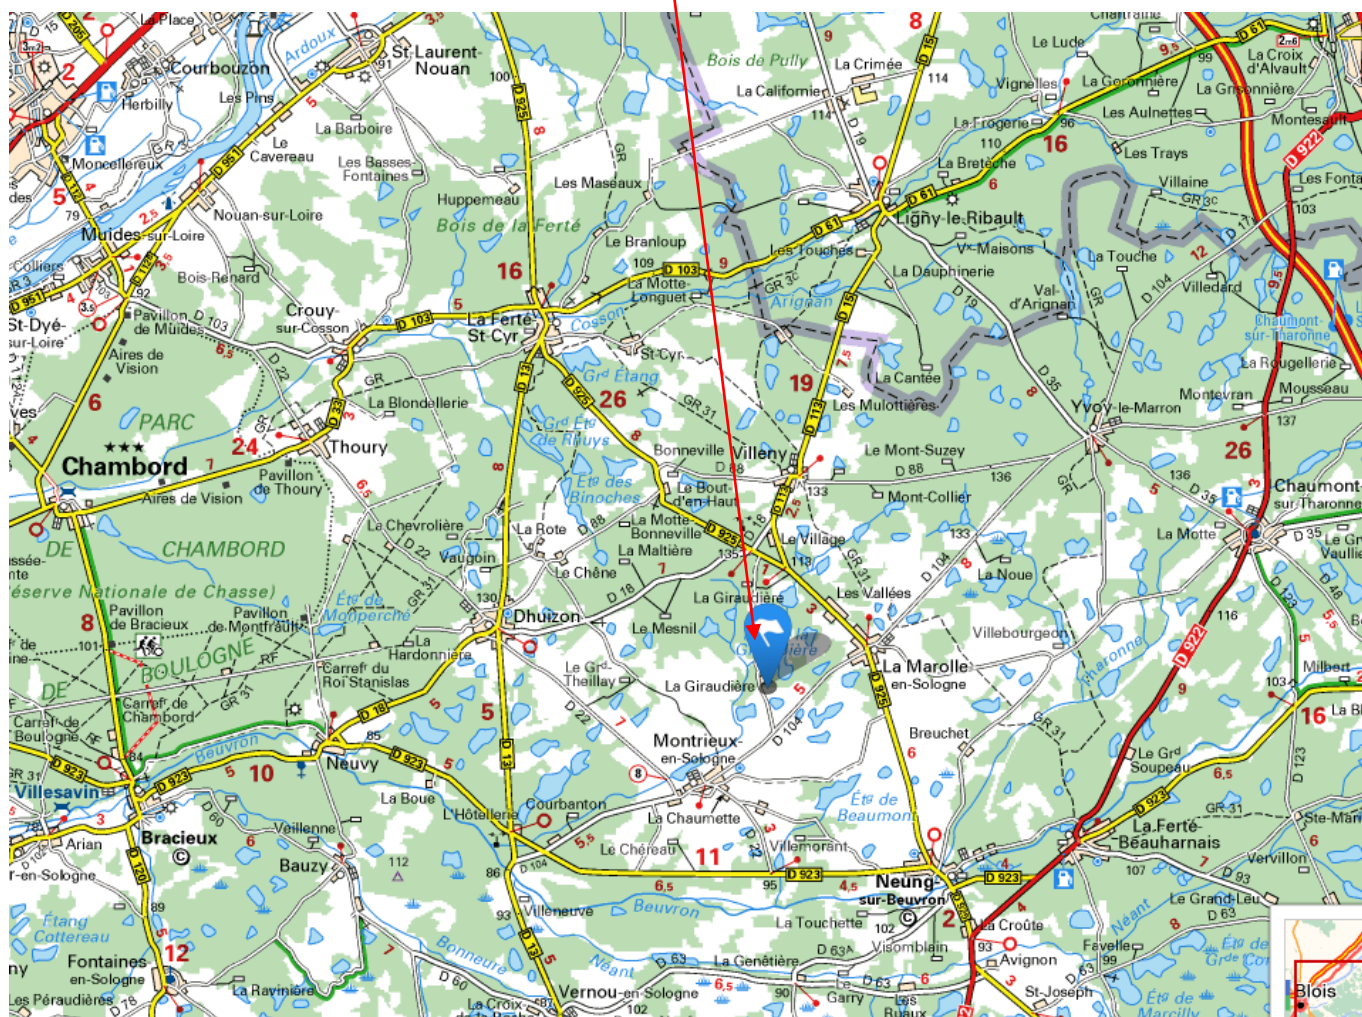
La Place
Courbouzon
St-Laurent-Nouan
Herbilly
Les Pins
Ardoux
Moncellereux
La Barboire
Le Cavereau
Les Basses-Fontaines
Nouan-sur-Loire
Muides-sur-Loire
Colliers
Bois-Renard
Huppemeau
Bois de la Ferté
Les Maseaux
Bois de Pully
La Crimée
La Californie
Le Lude
Vignelles
La Geronnière
La Croix d'Alvault
La Grisonnière
La Frogerie
Les Aulnettes
Montesault
La Bretèche
Les Trays
Villaine
Les Fonta
Ligny-le-Ribault
Les Touches
Vx-Maisons
La Touche
La Dauphinerie
Villedard
Val-d'Arignan
Arignan
Le Branlou
La Motte-Longuet
La Ferté-St-Cyr
Cosson
St-Cyr
Crouy-sur-Cosson
St-Dyé-sur-Loire
Pavillon de Muides
Aires de Vision
PARC
Chambord
Pavillon de Thoury
Aires de Vision
Thoury
La Blondellerie
Grd Étang
Gd Étg de Rhuys
Étg des Binoches
Bonneville
Villeny
Le Bout d'en-Haut
La Motte-Bonneville
La Maltière
La Rote
Le Chêne
Le Village
La Cantée
Les Mulottières
Le Mont-Suzey
Mont-Collier
Yvoy-le-Marron
Montevran
Mousseau
La Rougellerie
Chaumont-sur-Tharonne
Chaumont-sur-Tharonne
La Motte
Le Gr Vaulli
La Chevrolière
Vaugoin
CHAMBORD
Réserve Nationale de Chasse
Pavillon de Bracieux
Pavillon de Montfrault
Étg de Mompercher
La Hardonnière
Dhuizon
Le Mesnil
La Giraudière
Les Vallées
La Noue
Villebourgeon
Tharonne
La Marolle-en-Sologne
Milbert
BOULOGNE
Carref du Roi Stanislas
Le Grd Theillay
La Giraudière
Carref de Chambord
Carref de Boulogne
Beuvron
Villesavin
Neuvy
Montrieux-en-Sologne
Breuchet
Le Grd Soupeau
La Ferté-Beauharnais
Ste-Mar
Vernou
La Boue
Courbanton
L'Hôtellerie
La Chaumette
Étg de Beaumont
Bracieux
Arian
Veillenne
Bauzy
Le Chéreau
Villemorant
Neung-sur-Beuvron
Villeneuve
Beuvron
La Touchette
Visomblain
La Croûte
Avignon
Favelles
Étg de Grde Cor
Étang Cottereau
Fontaines-en-Sologne
Bonneure
Néant
La Genêtière
Vernou-en-Sologne
Garry
St-Joseph
Étg de Marcilly
Les Péraudières
La Ravinière
La Croix
Blois
Le Grand-Leu
Chaintraine